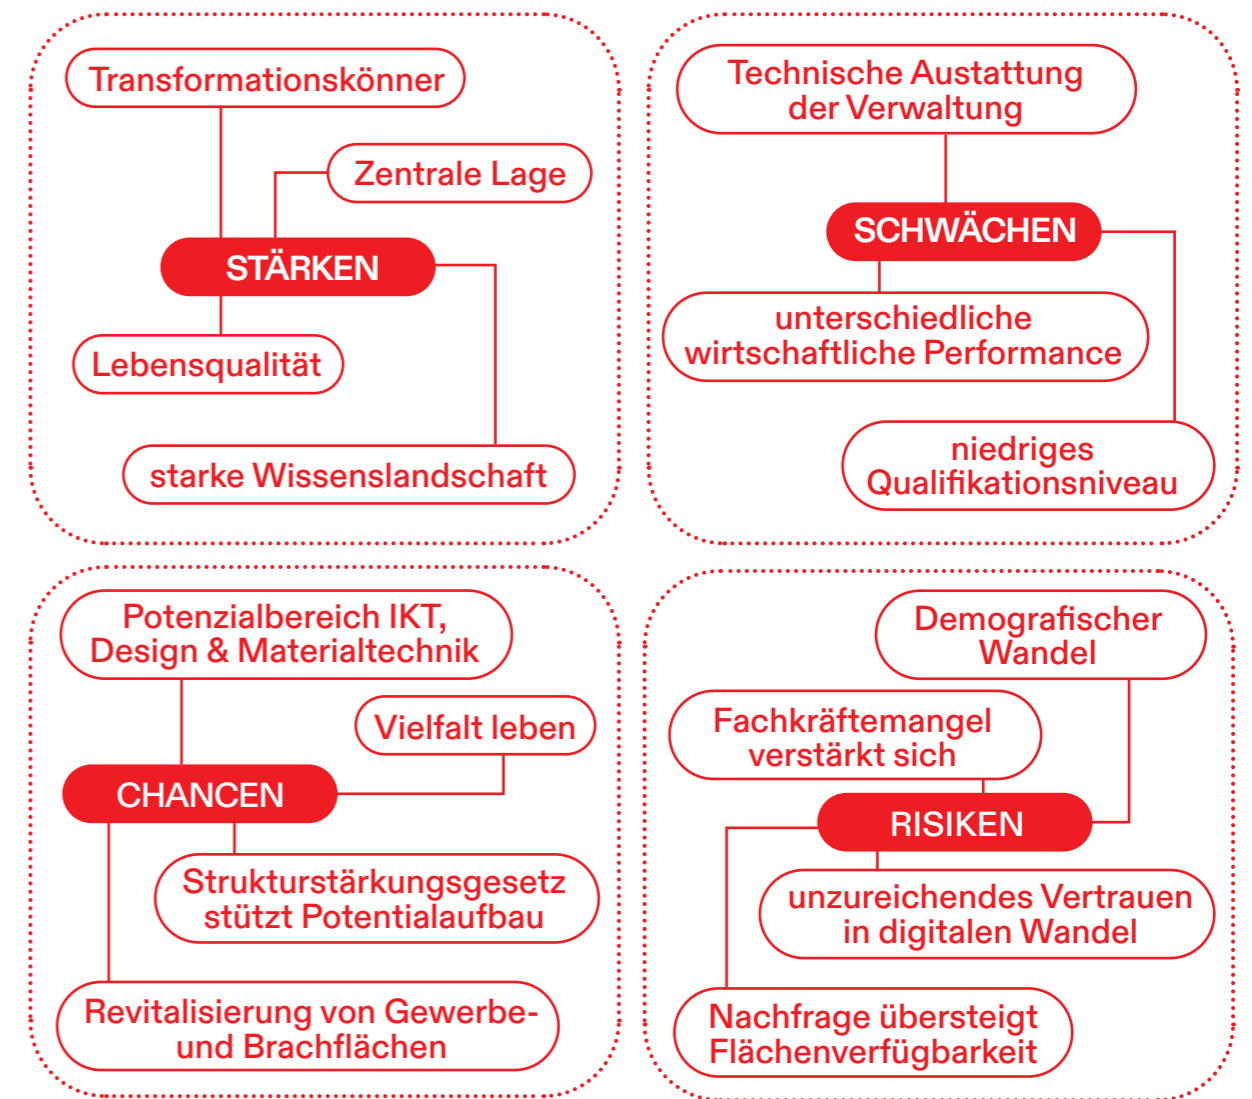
Transformationskönner

Zentrale Lage

STÄRKEN

Lebensqualität

starke Wissenslandschaft

Technische Austattung der Verwaltung

SCHWÄCHEN

unterschiedliche wirtschaftliche Performance

niedriges Qualifikationsniveau

Potenzialbereich IKT, Design & Materialtechnik

Vielfalt leben

CHANCEN

Strukturstärkungsgesetz stützt Potentialaufbau

Revitalisierung von Gewerbe- und Brachflächen

Demografischer Wandel

Fachkräftemangel verstärkt sich

RISIKEN

unzureichendes Vertrauen in digitalen Wandel

Nachfrage übersteigt Flächenverfügbarkeit